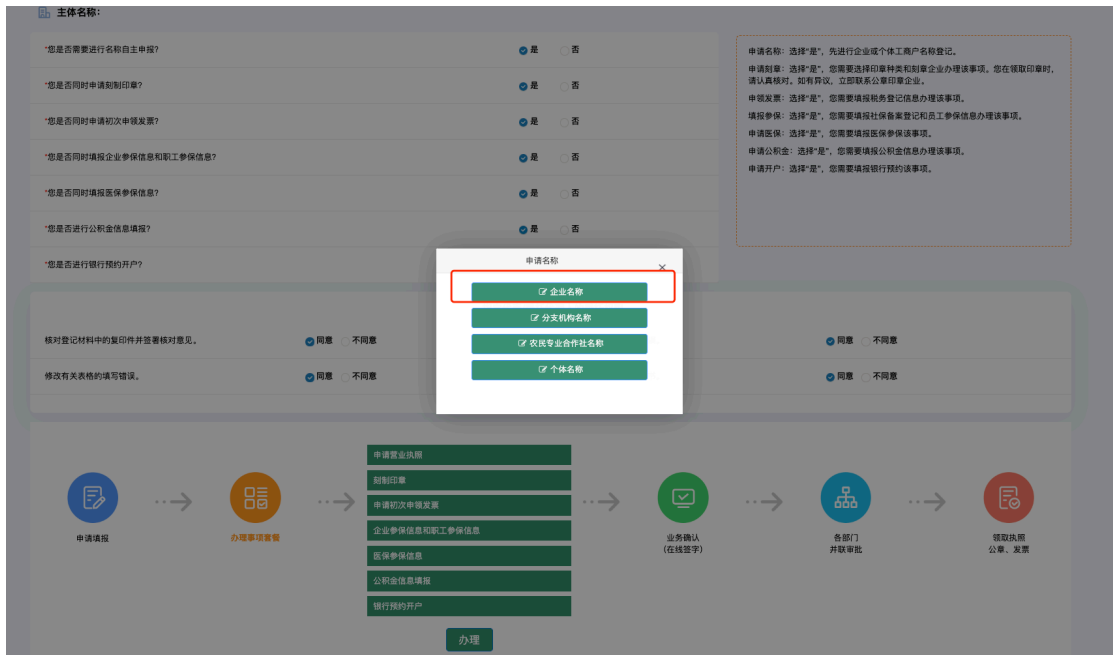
主体名称:

*您是否需要进行名称自主申报? 是 否

*您是否同时申请刻制印章? 是 否

*您是否同时申请初次申领发票? 是 否

*您是否同时填报企业参保信息和职工参保信息? 是 否

*您是否同时填报医保参保信息? 是 否

*您是否进行公积金信息填报? 是 否

*您是否进行银行预约开户?

申请名称:选择"是",先进行企业或个体工商户名称登记。

申请刻章:选择"是",您需要选择印章种类和刻章企业办理该事项。您在领取印章时,请认真核对,如有异议,立即联系公章印章企业。

申领发票:选择"是",您需要填报税务登记信息办理该事项。

填报参保:选择"是",您需要填报社保备案登记和员工参保信息办理该事项。

申请医保:选择"是",您需要填报医保参保该事项。

申请公积金:选择"是",您需要填报公积金信息办理该事项。

申请开户:选择"是",您需要填报银行预约该事项。

申请名称

×

企业名称

分支机构名称

农民专业合作社名称

个体名称

核对登记材料中的复印件并签署核对意见。 同意 不同意 同意 不同意

修改有关表格的填写错误。 同意 不同意 同意 不同意

申请营业执照

刻制印章

申请初次申领发票

企业参保信息和职工参保信息

医保参保信息

公积金信息填报

银行预约开户

办理

申请填报

办理事项套餐

业务确认
(在线签字)

各部门
并联审批

领取执照
公章、发票